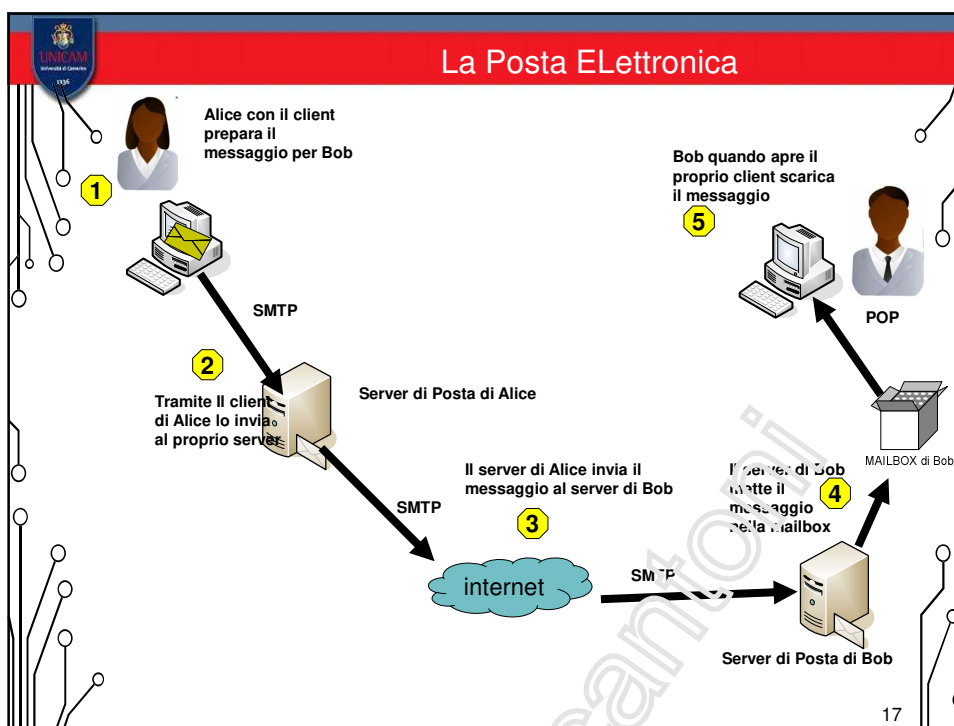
UNICAM
Università di Camerino
1336

La Posta ELettronica

Alice con il client prepara il messaggio per Bob

1

SMTP

2

Tramite Il client di Alice lo invia al proprio server

Server di Posta di Alice

SMTP

Il server di Alice invia il messaggio al server di Bob

3

internet

SMTP

Il server di Bob mette il messaggio nella mailbox

4

MAILBOX di Bob

Server di Posta di Bob

Bob quando apre il proprio client scarica il messaggio

5

POP

cantoni

17